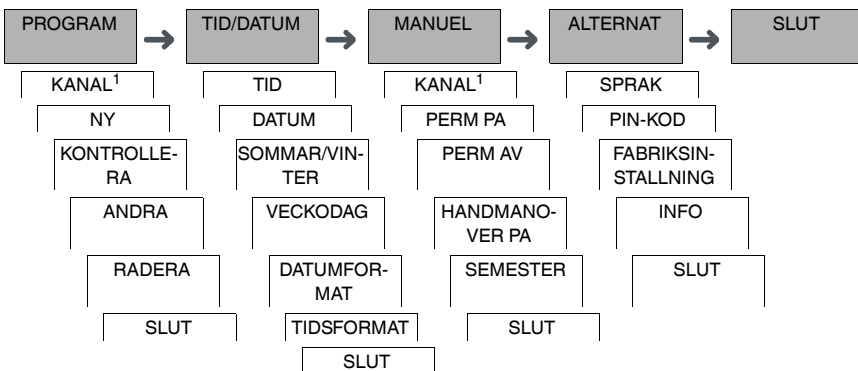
PROGRAM
TID/DATUM
MANUEL
ALTERNAT
SLUT

KANAL$^1$
NY
KONTROLLERA
ANDRA
RADERA
SLUT

TID
DATUM
SOMMAR/VINTER
VECKODAG
DATUMFORMAT
TIDSFORMAT
SLUT

KANAL$^1$
PERM PA
PERM AV
HANDMANOVER PA
SEMESTER
SLUT

SPRAK
PIN-KOD
FABRIKSINSTALLNING
INFO
SLUT